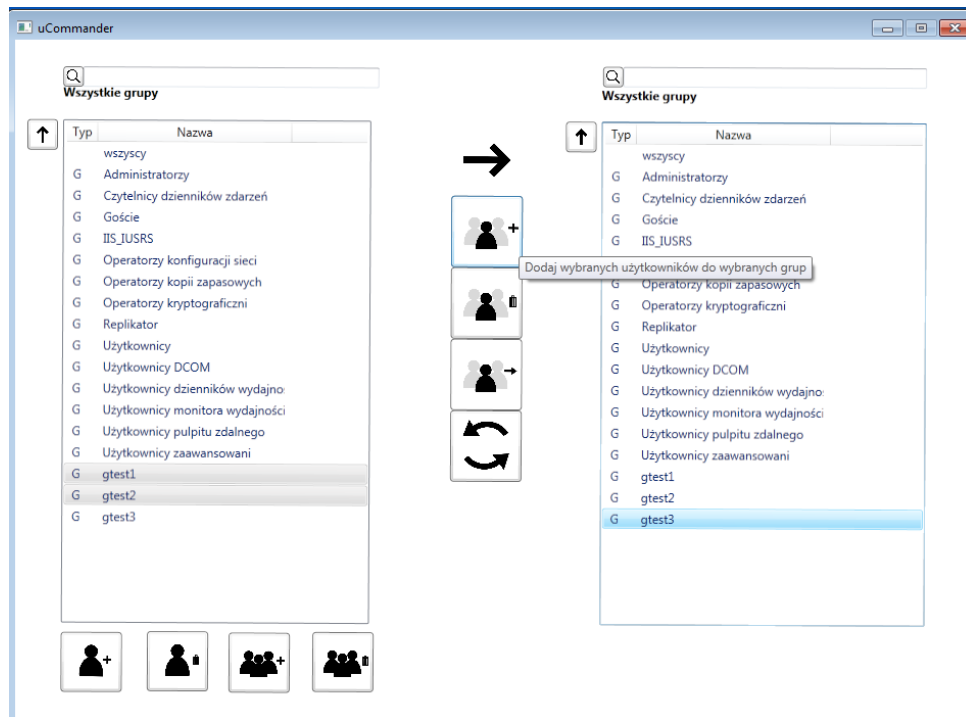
uCommander

Wszystkie grupy

| Typ | Nazwa |
|---|---|
| | wszyscy |
| G | Administratorzy |
| G | Czytelnicy dzienników zdarzeń |
| G | Goście |
| G | IIS_IUSRS |
| G | Operatorzy konfiguracji sieci |
| G | Operatorzy kopii zapasowych |
| G | Operatorzy kryptograficzni |
| G | Replikator |
| G | Użytkownicy |
| G | Użytkownicy DCOM |
| G | Użytkownicy dzienników wydajno |
| G | Użytkownicy monitora wydajności |
| G | Użytkownicy pulpitu zdalnego |
| G | Użytkownicy zaawansowani |
| G | gtest1 |
| G | gtest2 |
| G | gtest3 |

Dodaj wybranych użytkowników do wybranych grup

Wszystkie grupy

| Typ | Nazwa |
|---|---|
| | wszyscy |
| G | Administratorzy |
| G | Czytelnicy dzienników zdarzeń |
| G | Goście |
| G | IIS_IUSRS |
| G | Operatorzy kopii zapasowych |
| G | Operatorzy kryptograficzni |
| G | Replikator |
| G | Użytkownicy |
| G | Użytkownicy DCOM |
| G | Użytkownicy dzienników wydajno |
| G | Użytkownicy monitora wydajności |
| G | Użytkownicy pulpitu zdalnego |
| G | Użytkownicy zaawansowani |
| G | gtest1 |
| G | gtest2 |
| G | gtest3 |